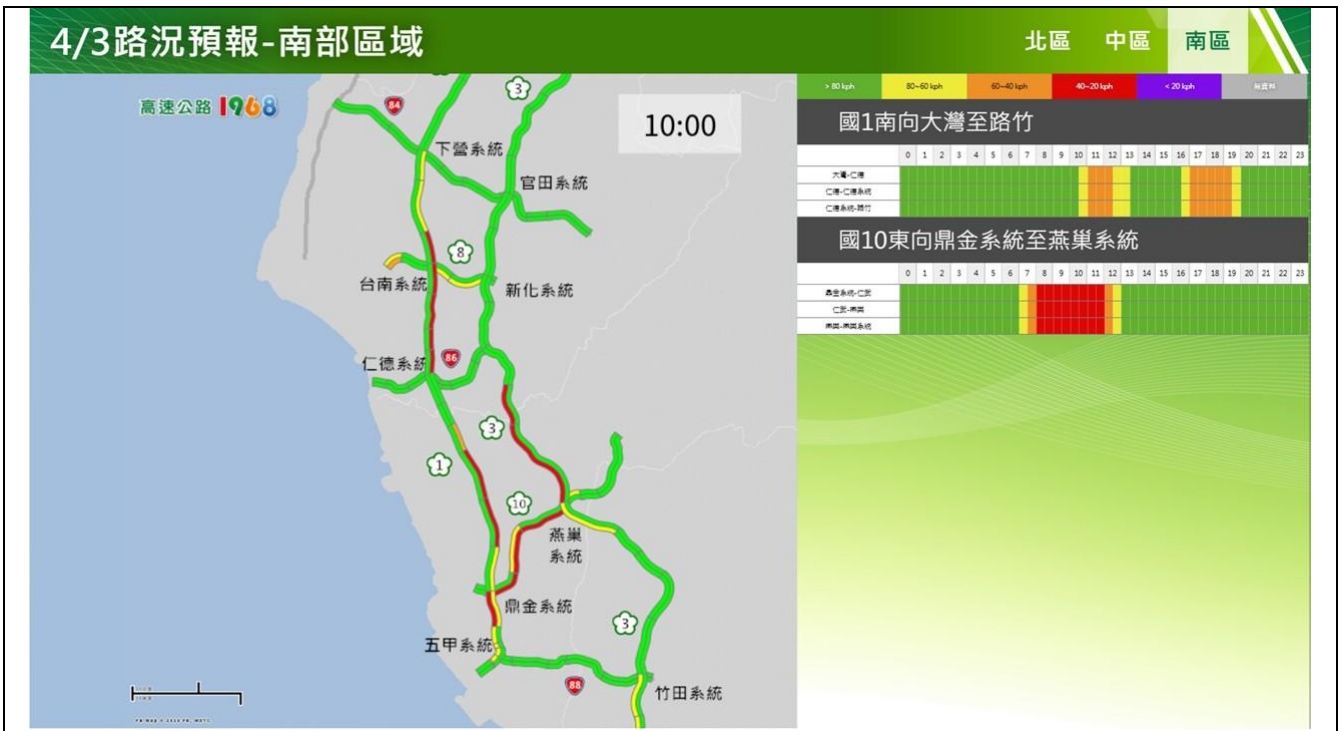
4/3路況預報-南部區域

北區 中區 南區

高速公路1968

10:00

84
3
下營系統
官田系統
8
台南系統
新化系統
86
仁德系統
3
1
10
燕巢系統
鼎金系統
3
五甲系統
88
竹田系統

| > 80 kph | 80~60 kph | 60~40 kph | 40~20 kph | < 20 kph | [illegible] |
|---|---|---|---|---|---|

國1南向大灣至路竹

| | 0 | 1 | 2 | 3 | 4 | 5 | 6 | 7 | 8 | 9 | 10 | 11 | 12 | 13 | 14 | 15 | 16 | 17 | 18 | 19 | 20 | 21 | 22 | 23 |
|---|---|---|---|---|---|---|---|---|---|---|---|---|---|---|---|---|---|---|---|---|---|---|---|---|
| 大灣-仁德 | | | | | | | | | | | | | | | | | | | | | | | | |
| 仁德-仁德系統 | | | | | | | | | | | | | | | | | | | | | | | | |
| 仁德系統-路竹 | | | | | | | | | | | | | | | | | | | | | | | | |

國10東向鼎金系統至燕巢系統

| | 0 | 1 | 2 | 3 | 4 | 5 | 6 | 7 | 8 | 9 | 10 | 11 | 12 | 13 | 14 | 15 | 16 | 17 | 18 | 19 | 20 | 21 | 22 | 23 |
|---|---|---|---|---|---|---|---|---|---|---|---|---|---|---|---|---|---|---|---|---|---|---|---|---|
| 鼎金系統-仁武 | | | | | | | | | | | | | | | | | | | | | | | | |
| 仁武-燕巢 | | | | | | | | | | | | | | | | | | | | | | | | |
| 燕巢-燕巢系統 | | | | | | | | | | | | | | | | | | | | | | | | |